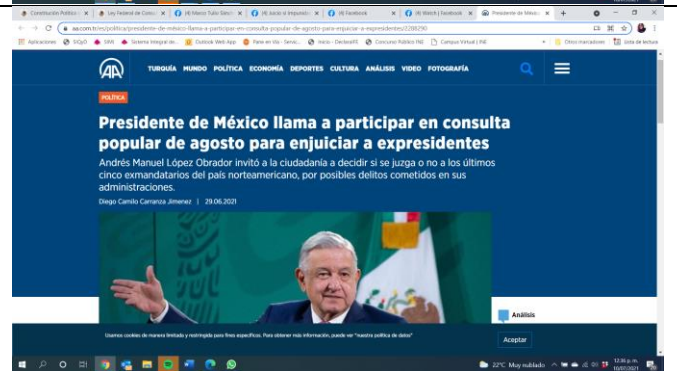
Constitución Política | x | Ley Federal de Consu | x | (4) México Tuvo Seis | x | (4) Juicio al Impunidor | x | (4) Facebook | x | (4) Watch | Facebook | x | Presidente de Méxic | x | +

aa.com.tr/es/politica/presidente-de-méxico-llama-a-participar-en-consulta-popular-de-agosto-para-enjuiciar-a-expresidentes/2288290

Aplicaciones | SIGyD | SIAV | Sistema Integral de... | Outlook Web App | Pase en Vía - Servic... | Inicio - DeclaraNET | Concurso Público INE | Campus Virtual | INE | Otros marcadores | Lista de lectura

TURQUÍA MUNDO POLÍTICA ECONOMÍA DEPORTES CULTURA ANÁLISIS VIDEO FOTOGRAFÍA

POLÍTICA

Presidente de México llama a participar en consulta popular de agosto para enjuiciar a expresidentes

Andrés Manuel López Obrador invitó a la ciudadanía a decidir si se juzga o no a los últimos cinco exmandatarios del país norteamericano, por posibles delitos cometidos en sus administraciones.

Diego Camilo Carranza Jimenez | 29.06.2021

Análisis

Usamos cookies de manera limitada y restringida para fines específicos. Para obtener más información, puede ver "nuestra política de datos"

Aceptar

22°C Muy nublado 12:36 p. m. 10/07/2021